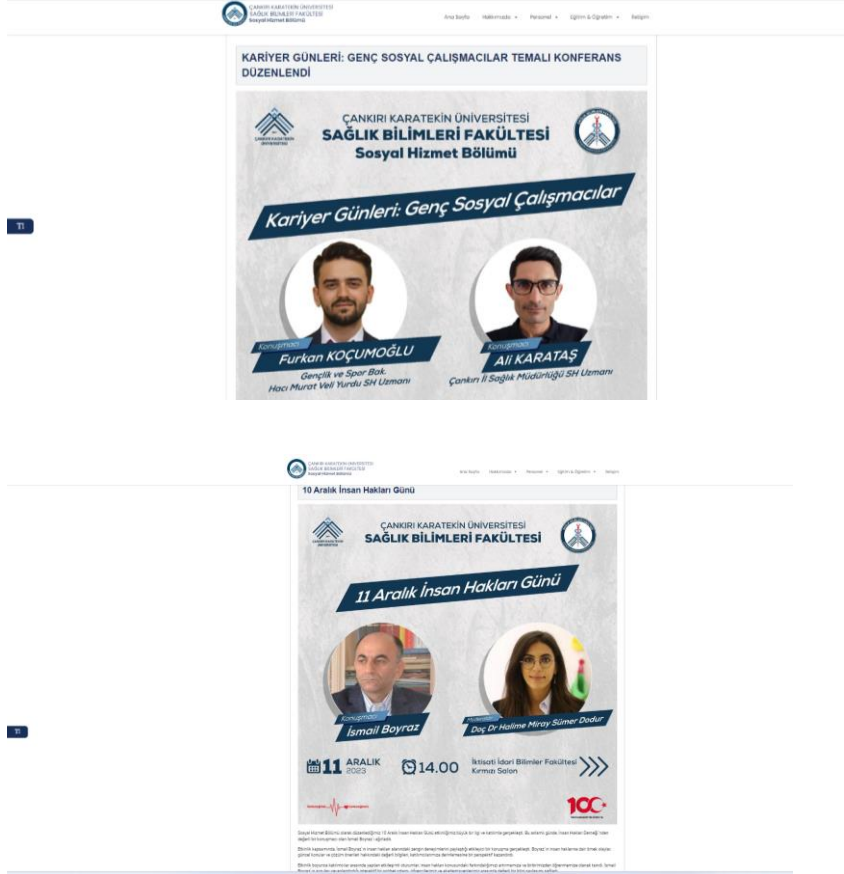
ÇANKIRI KARATEKİN ÜNİVERSİTESİ SAĞLIK BİLİMLERİ FAKÜLTESİ Sosyal Hizmet Bölümü

Ana Sayfa Hakkımızda Personel Eğitim & Öğretim İletişim

KARİYER GÜNLERİ: GENÇ SOSYAL ÇALIŞMACILAR TEMALI KONFERANS DÜZENLENDİ

ÇANKIRI KARATEKİN ÜNİVERSİTESİ
SAĞLIK BİLİMLERİ FAKÜLTESİ
Sosyal Hizmet Bölümü

Kariyer Günleri: Genç Sosyal Çalışmacılar

Konuşmacı
Furkan KOÇUMOĞLU
Gençlik ve Spor Bak. Hacı Murat Veli Yurdu SH Uzmanı

Konuşmacı
Ali KARATAŞ
Çankırı İl Sağlık Müdürlüğü SH Uzmanı

TI

ÇANKIRI KARATEKİN ÜNİVERSİTESİ SAĞLIK BİLİMLERİ FAKÜLTESİ Sosyal Hizmet Bölümü

Ana Sayfa Hakkımızda Personel Eğitim & Öğretim İletişim

10 Aralık İnsan Hakları Günü

ÇANKIRI KARATEKİN ÜNİVERSİTESİ
SAĞLIK BİLİMLERİ FAKÜLTESİ

11 Aralık İnsan Hakları Günü

Konuşmacı
İsmail Boyraz

Moderatör
Doç Dr Halime Miray Sümer Dodur

11 ARALIK 2023
14.00
İktisadi İdari Bilimler Fakültesi Kırmızı Salon

100

TI

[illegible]